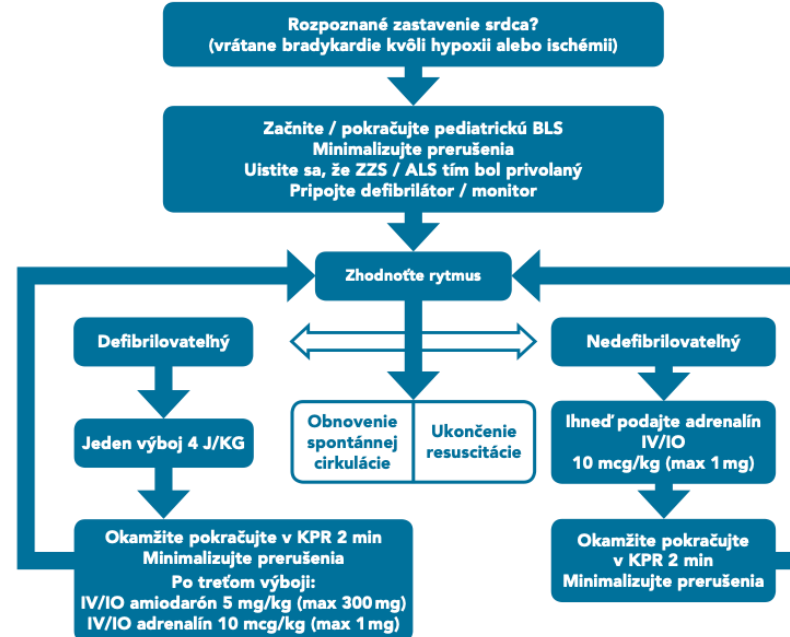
Rozpoznané zastavenie srdca?
(vrátane bradykardie kvôli hypoxii alebo ischémii)

Začnite / pokračujte pediatrickú BLS
Minimalizujte prerušenia
Uistite sa, že ZZS / ALS tím bol privolaný
Pripojte defibrilátor / monitor

Zhodnoťte rytmus

Defibrilovateľný

Jeden výboj 4 J/KG

Okamžite pokračujte v KPR 2 min
Minimalizujte prerušenia
Po treťom výboji:
IV/IO amiodarón 5 mg/kg (max 300 mg)
IV/IO adrenalín 10 mcg/kg (max 1 mg)

Obnovenie spontánnej cirkulácie

Ukončenie resuscitácie

Nedefibrilovateľný

Ihneď podajte adrenalín IV/IO
10 mcg/kg (max 1 mg)

Okamžite pokračujte v KPR 2 min
Minimalizujte prerušenia